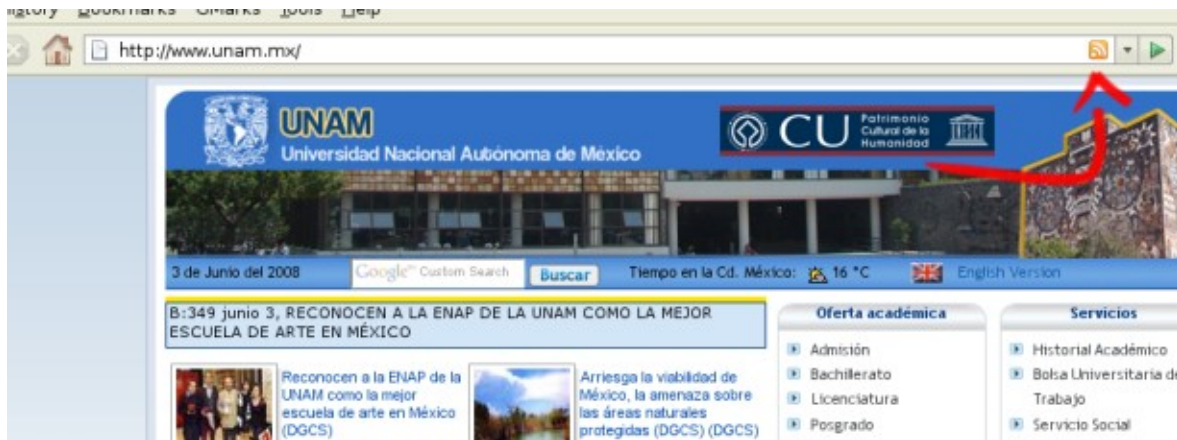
History Bookmarks GMarks Tools Help

http://www.unam.mx/

UNAM
Universidad Nacional Autónoma de México

CU Patrimonio Cultural de la Humanidad

3 de Junio del 2008 Google Custom Search Buscar Tiempo en la Cd. México: 16 °C English Version

B:349 junio 3, RECONOCEN A LA ENAP DE LA UNAM COMO LA MEJOR ESCUELA DE ARTE EN MÉXICO

Reconocen a la ENAP de la UNAM como la mejor escuela de arte en México (DGCS)

Arriesga la viabilidad de México, la amenaza sobre las áreas naturales protegidas (DGCS) (DGCS)

Oferta académica
Admisión
Bachillerato
Licenciatura
Posgrado

Servicios
Historial Académico
Bolsa Universitaria de Trabajo
Servicio Social